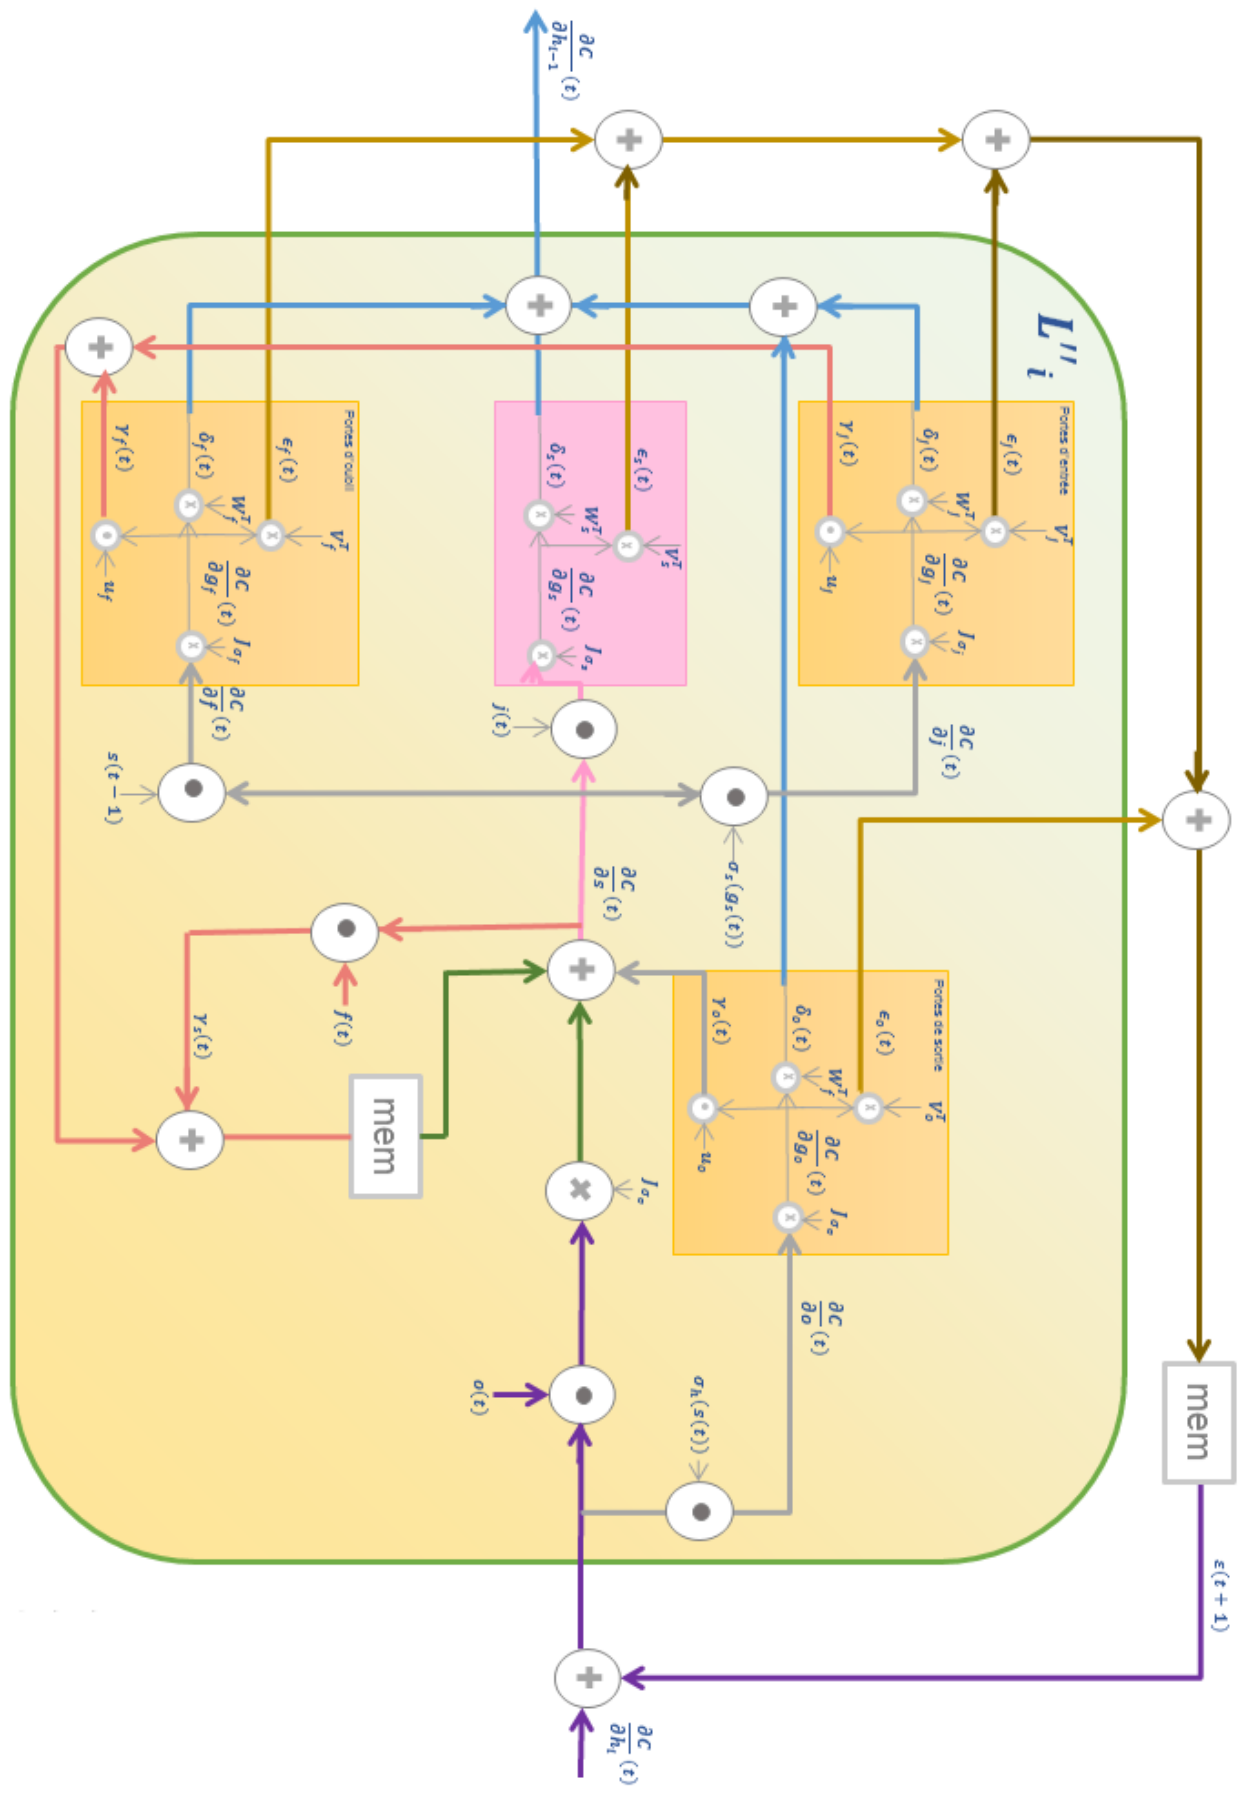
$\frac{\partial C}{\partial h_{l-1}}(t)$

$L''_i$

Portes d'oubli

$\gamma_f(t)$ $\delta_f(t)$ $\epsilon_f(t)$

$W_f^T$ $V_f^T$ $u_f$

$\frac{\partial C}{\partial g_f}(t)$ $J_{\sigma_f}$

$\frac{\partial C}{\partial f}(t)$

$\delta_s(t)$ $\epsilon_s(t)$ $W_s^T$ $V_s^T$

$\frac{\partial C}{\partial g_s}(t)$ $J_{\sigma_s}$

$j(t)$

Portes d'entrée

$\gamma_j(t)$ $\delta_j(t)$ $\epsilon_j(t)$ $W_j^T$ $V_j^T$ $u_j$

$\frac{\partial C}{\partial g_j}(t)$ $J_{\sigma_j}$

$\frac{\partial C}{\partial j}(t)$

$s(t-1)$

$\sigma_s(g_s(t))$

$\frac{\partial C}{\partial s}(t)$

$f(t)$

$\gamma_s(t)$

mem

Portes de sortie

$\gamma_o(t)$ $\delta_o(t)$ $\epsilon_o(t)$ $W_f^T$ $V_o^T$ $u_o$

$\frac{\partial C}{\partial g_o}(t)$ $J_{\sigma_o}$

$J_{\sigma_h}$

$\frac{\partial C}{\partial o}(t)$

$o(t)$

$\sigma_h(s(t))$

mem

$\epsilon(t+1)$

$\frac{\partial C}{\partial h_l}(t)$